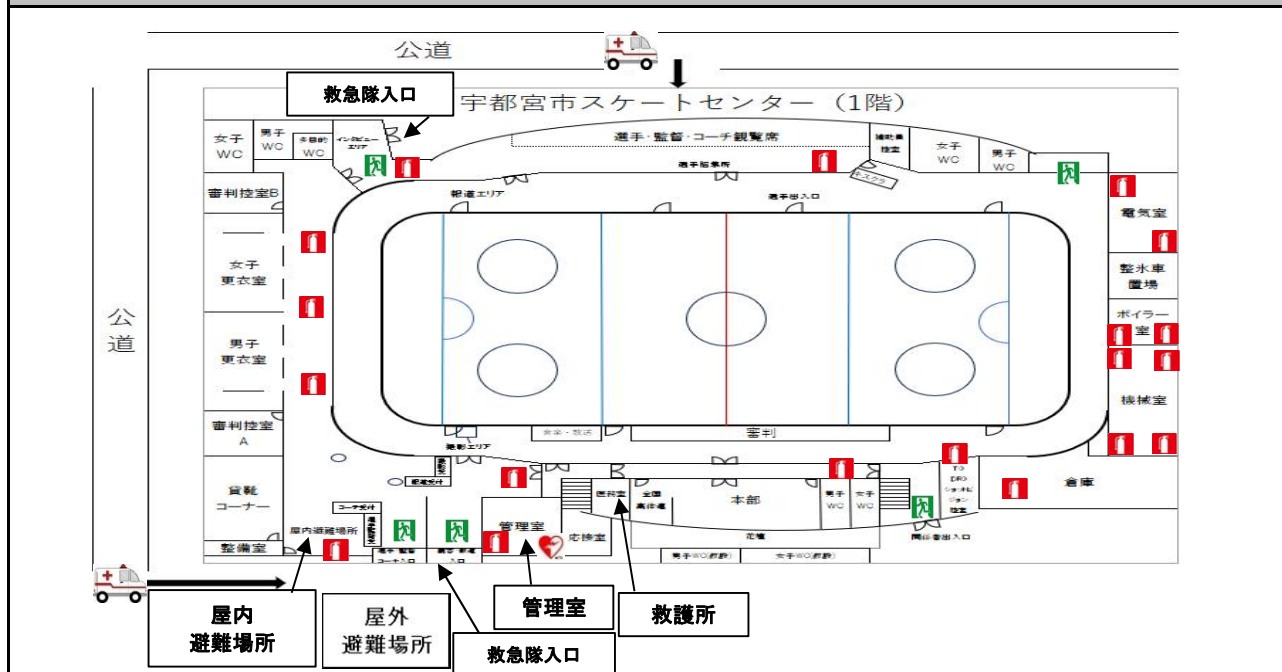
公道

救急隊入口

宇都宮市スケートセンター（1階）

女子 WC
男子 WC
多目的 WC
インタビューエリア
選手・監督・コーチ観覧席
補助員控室
女子 WC
男子 WC
選手待機所
キスクラ
報道エリア
選手出入口
審判控室B
電気室
女子 更衣室
整氷車置場
ボイラー室
男子 更衣室
機械室
審判控室 A
撮影エリア
音楽・放送
審判
倉庫
貸靴コーナー
記録発付
コーチ受付
屋内避難場所
管理室
医務室
全国高体連
本部
男子 WC
女子 WC
TO DRO ショットビジョン控室
応接室
花壇
関係者出入口
整備室
選手・監督コーチ入口
観客・報道入口
男子WC(前路)
女子WC(前路)

公道

屋内避難場所
屋外避難場所
救急隊入口
管理室
救護所